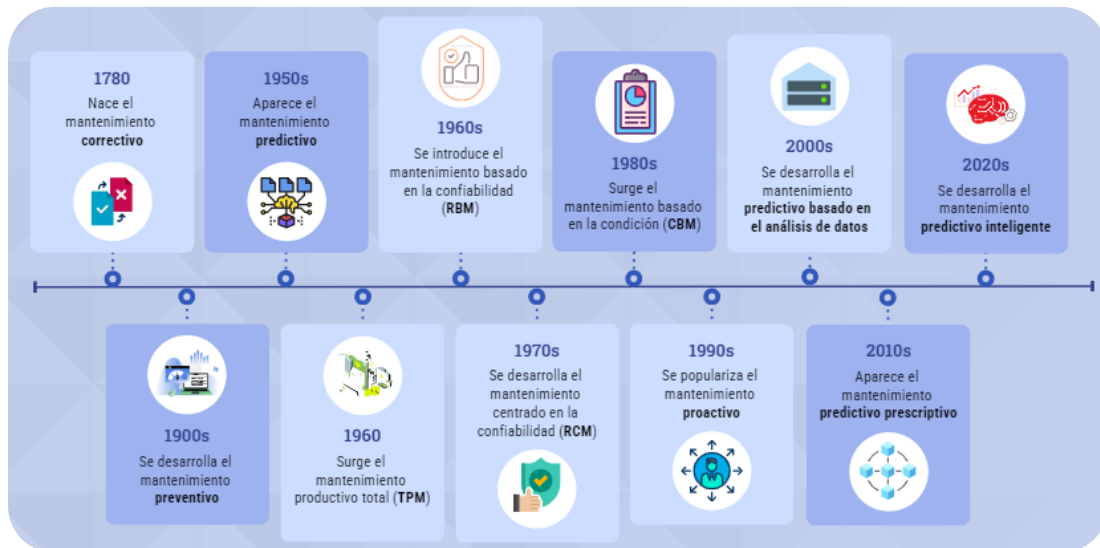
1780
Nace el mantenimiento **correctivo**

1900s
Se desarrolla el mantenimiento **preventivo**

1950s
Aparece el mantenimiento **predictivo**

1960
Surge el mantenimiento productivo total (**TPM**)

1960s
Se introduce el mantenimiento basado en la confiabilidad (**RBM**)

1970s
Se desarrolla el mantenimiento centrado en la confiabilidad (**RCM**)

1980s
Surge el mantenimiento basado en la condición (**CBM**)

1990s
Se populariza el mantenimiento **proactivo**

2000s
Se desarrolla el mantenimiento **predictivo basado en el análisis de datos**

2010s
Aparece el mantenimiento **predictivo prescriptivo**

2020s
Se desarrolla el mantenimiento **predictivo inteligente**